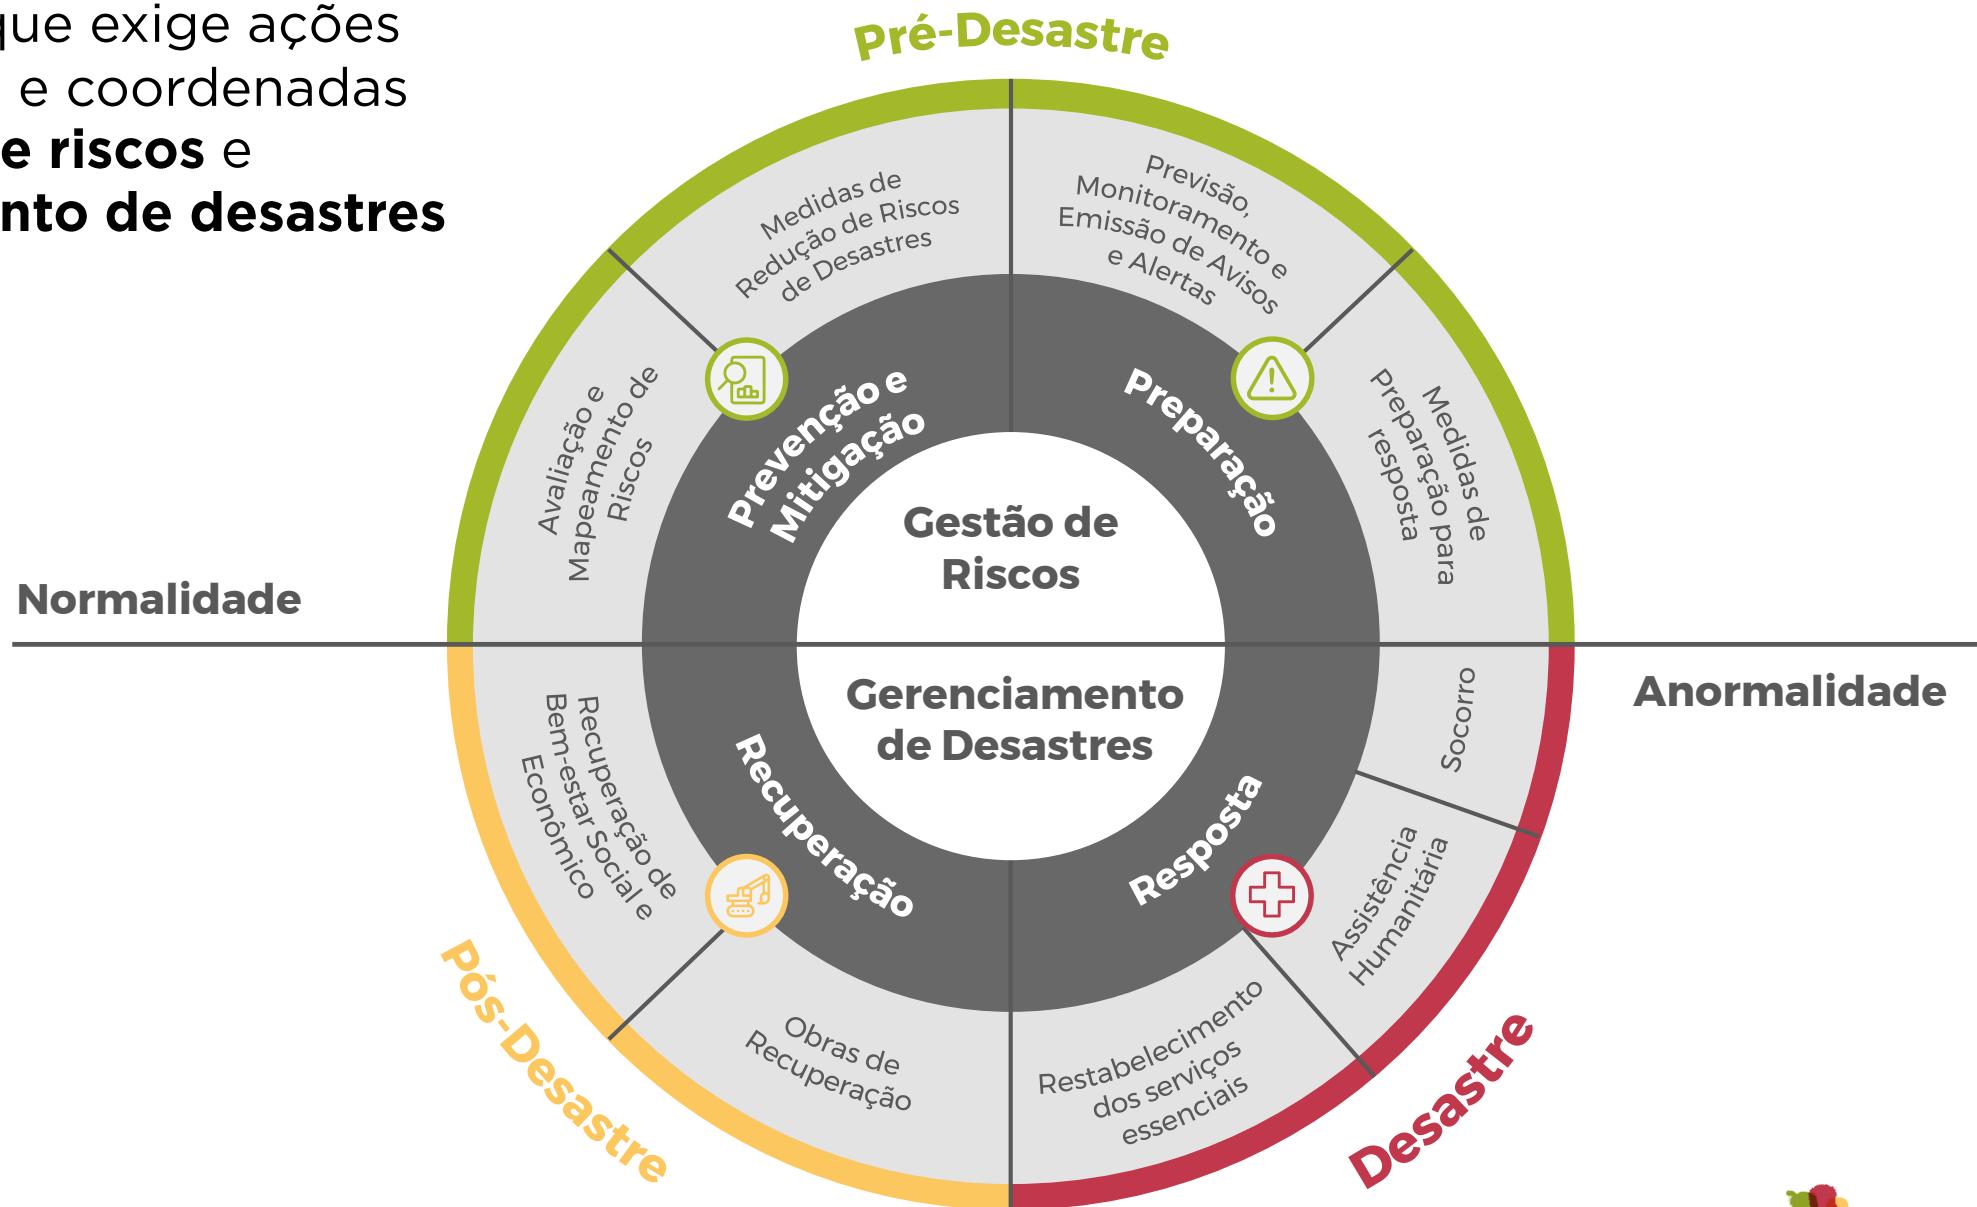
que exige ações
e coordenadas
e riscos e
nto de desastres

Pré-Desastre

Medidas de Redução de Riscos de Desastres

Previsão, Monitoramento e Emissão de Avisos e Alertas

Avaliação e Mapeamento de Riscos

Prevenção e Mitigação

Preparação

Medidas de Preparação para resposta

Gestão de Riscos

Normalidade

Gerenciamento de Desastres

Anormalidade

Recuperação de Bem-estar Social e Econômico

Recuperação

Resposta

Socorro

Assistência Humanitária

Obras de Recuperação

Restabelecimento dos serviços essenciais

Pós-Desastre

Desastre